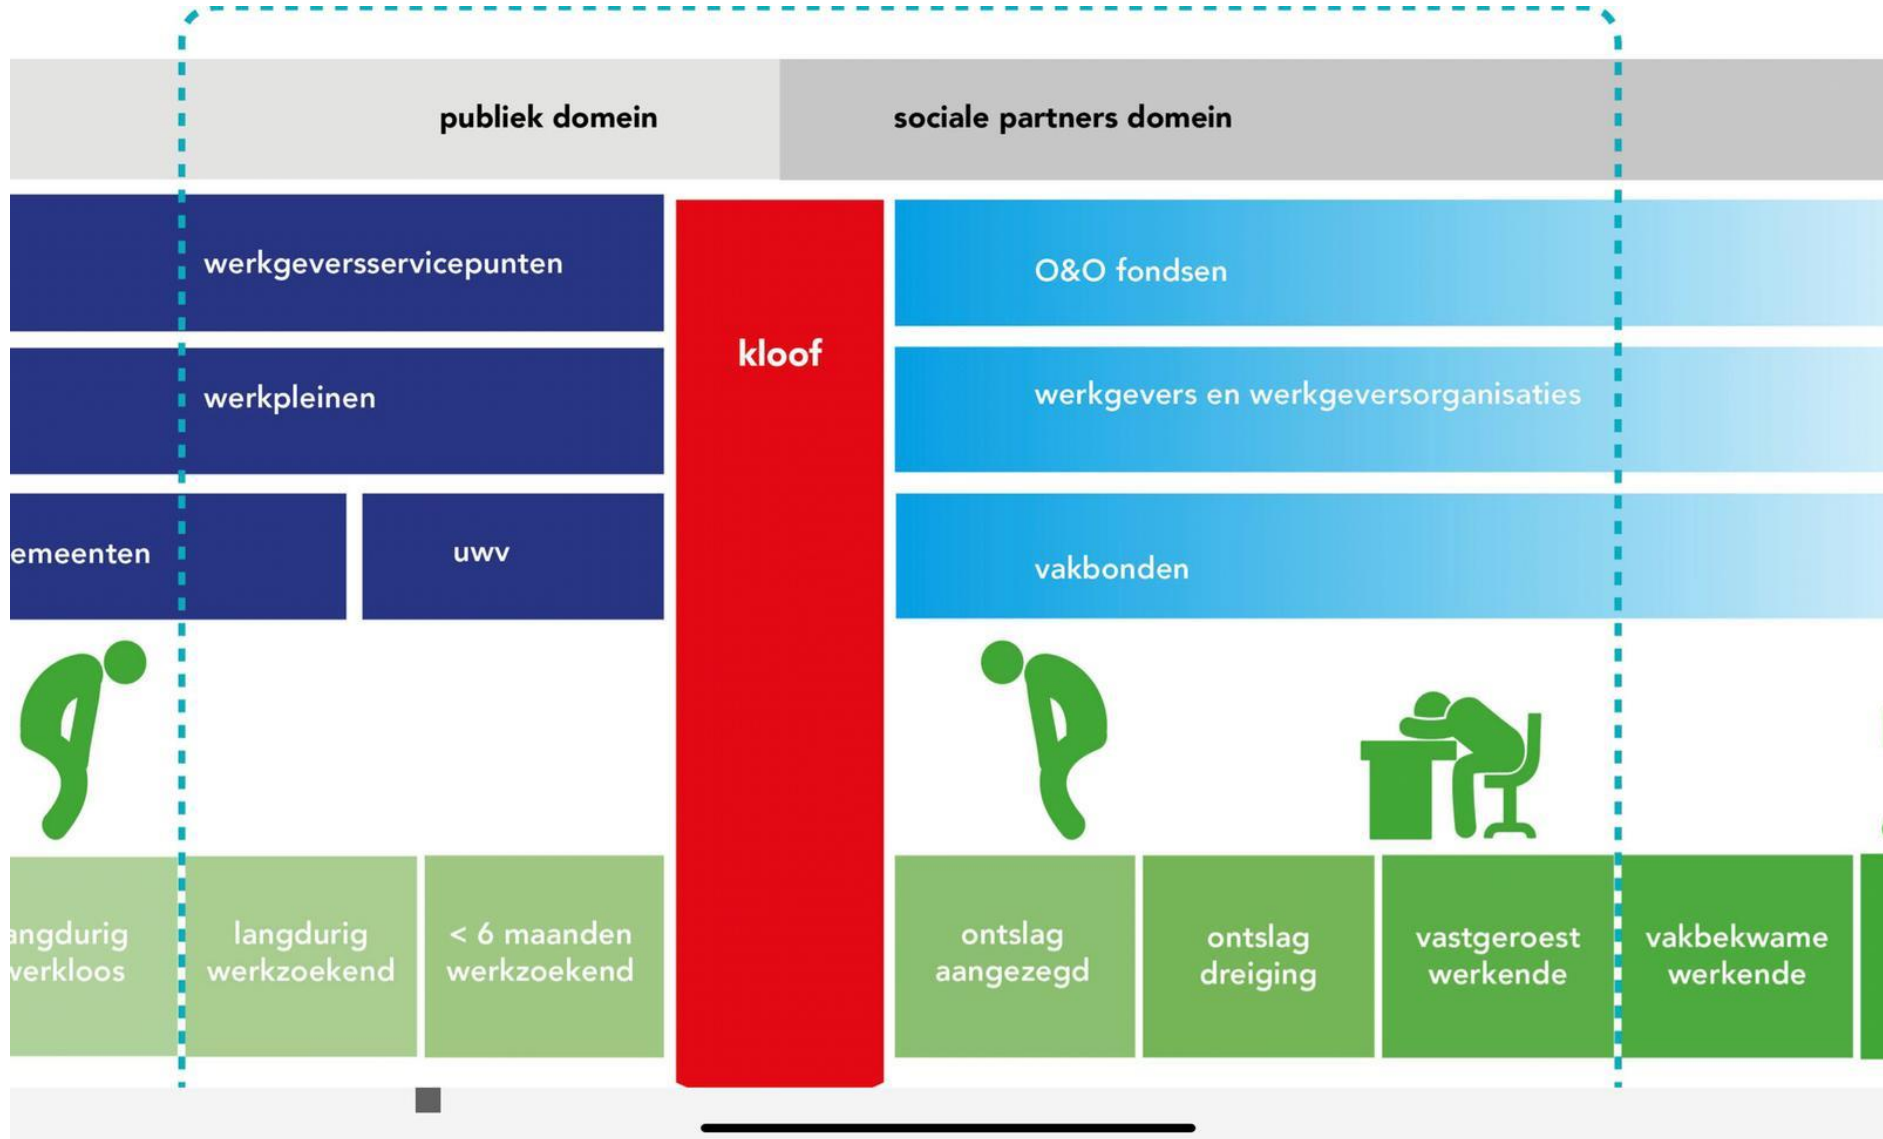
publiek domein

sociale partners domein

werkgeversservicepunten

kloof

O&O fondsen

werkpleinen

werkgevers en werkgeversorganisaties

emeenten

uwv

vakbonden

angdurig verkloos

langdurig werkzoekend

< 6 maanden werkzoekend

ontslag aangezegd

ontslag dreiging

vastgeroest werkende

vakbekwame werkende